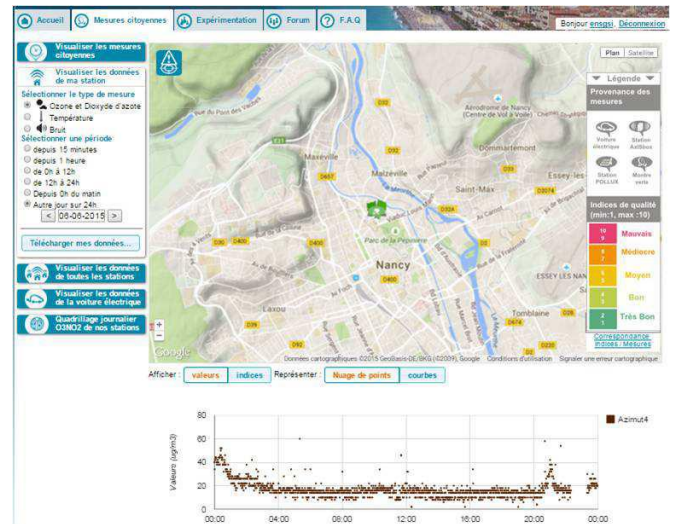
Accueil | Mesures citoyennes | Expérimentation | Forum | F.A.Q

Bonjour ensgsi, Déconnexion

Visualiser les mesures citoyennes

Visualiser les données de ma station

Sélectionner le type de mesure
Ozone et Dioxyde d'azote
Température
Bruit

Sélectionner une période
depuis 15 minutes
depuis 1 heure
de 0h à 12h
de 12h à 24h
Depuis 0h du matin
Autre jour sur 24h
< 06-06-2015 >

Télécharger mes données...

Visualiser les données de toutes les stations

Visualiser les données de la voiture électrique

Quadrillage journalier O3NO2 de nos stations

Plan | Satellite

Légende

Provenance des mesures

Voiture électrique | Station Azimut
Station POLLUX | Montre verte

Indices de qualité (min:1, max :10)

| 10 9 | Mauvais |
|---|---|
| 8 7 | Médiocre |
| 6 5 | Moyen |
| 4 3 | Bon |
| 2 1 | Très Bon |

Correspondance indices / Mesures

Aérodrome de Nancy (Centre de Vol à Voile)
Maxéville
Malzéville
Dommartemont
Saint-Max
Essey-lès-Nancy
Parc de la Pépinière
Nancy
ESSEY LES NANCY
Laxou
Tomblaine
Villers-lès-Nancy
Google
Données cartographiques ©2015 GeoBasis-DE/BKG (©2009), Google   Conditions d'utilisation   Signaler une erreur cartographique

Afficher : valeurs | indices   Représenter : Nuage de points | courbes

Azimut4

Valeurs (µg/m3)

80
60
40
20
0

00:00 04:00 08:00 12:00 16:00 20:00 00:00